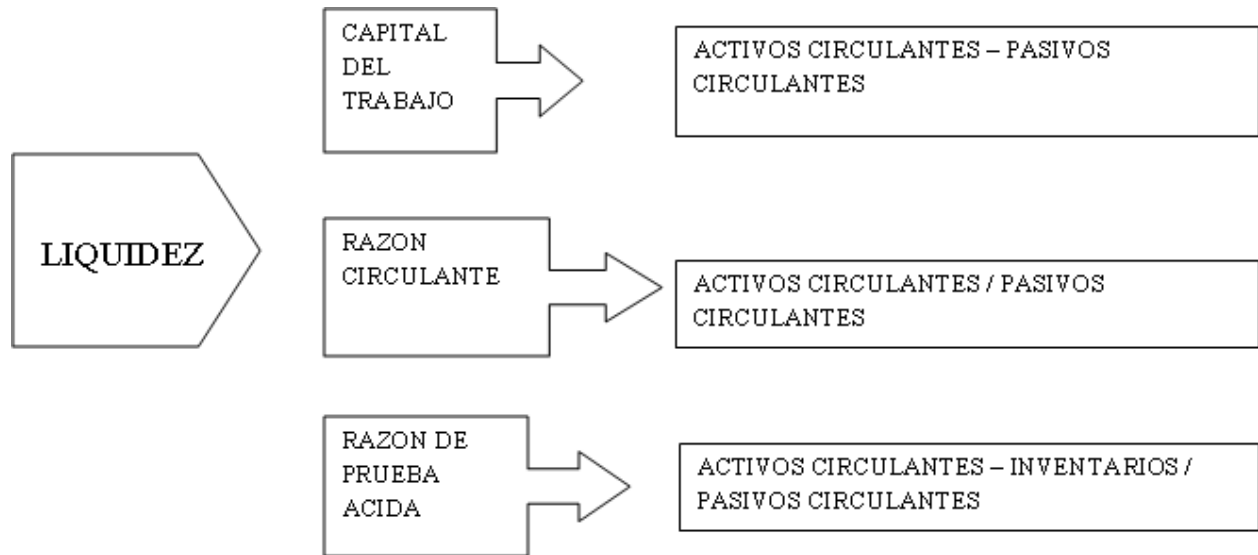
LIQUIDEZ

CAPITAL DEL TRABAJO

ACTIVOS CIRCULANTES – PASIVOS CIRCULANTES

RAZON CIRCULANTE

ACTIVOS CIRCULANTES / PASIVOS CIRCULANTES

RAZON DE PRUEBA ACIDA

ACTIVOS CIRCULANTES – INVENTARIOS / PASIVOS CIRCULANTES